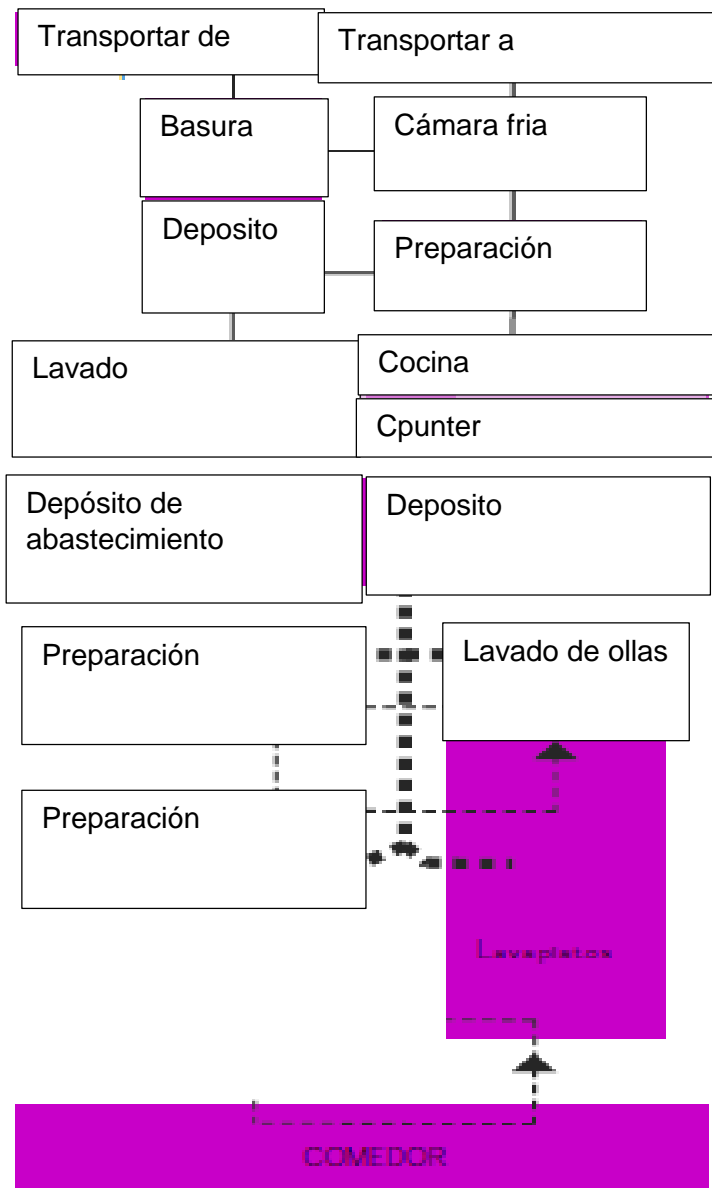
Transportar de

Transportar a

Basura

Cámara fria

Deposito

Preparación

Lavado

Cocina

Cpunter

Depósito de abastecimiento

Deposito

Preparación

Lavado de ollas

Preparación

Lavaplatos

COMEDOR